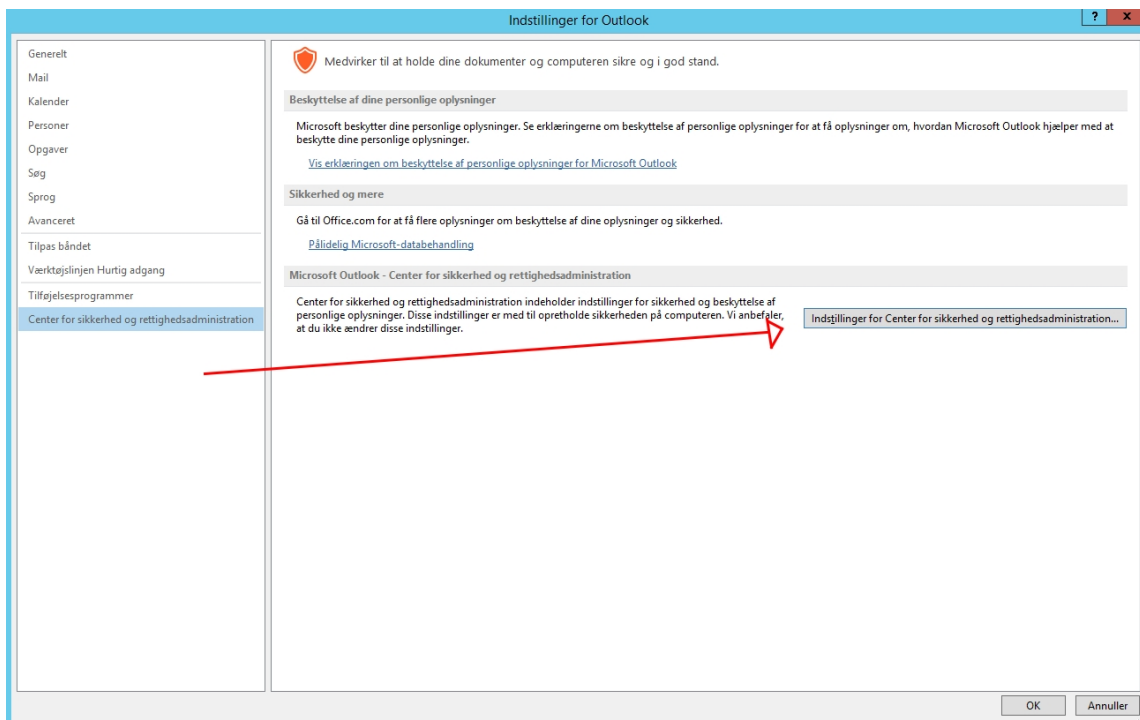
Indstillinger for Outlook

?
X

Generelt
Mail
Kalender
Personer
Opgaver
Søg
Sprog
Avanceret
Tilpas båndet
Værktøjslinjen Hurtig adgang
Tilføjelsesprogrammer
Center for sikkerhed og rettighedsadministration

Medvirker til at holde dine dokumenter og computeren sikre og i god stand.

Beskyttelse af dine personlige oplysninger

Microsoft beskytter dine personlige oplysninger. Se erklæringerne om beskyttelse af personlige oplysninger for at få oplysninger om, hvordan Microsoft Outlook hjælper med at beskytte dine personlige oplysninger.

Vis erklæringen om beskyttelse af personlige oplysninger for Microsoft Outlook

Sikkerhed og mere

Gå til Office.com for at få flere oplysninger om beskyttelse af dine oplysninger og sikkerhed.

Pålidelig Microsoft-databehandling

Microsoft Outlook - Center for sikkerhed og rettighedsadministration

Center for sikkerhed og rettighedsadministration indeholder indstillinger for sikkerhed og beskyttelse af personlige oplysninger. Disse indstillinger er med til at opretholde sikkerheden på computeren. Vi anbefaler, at du ikke ændrer disse indstillinger.

Indstillinger for Center for sikkerhed og rettighedsadministration...

OK
Annuller